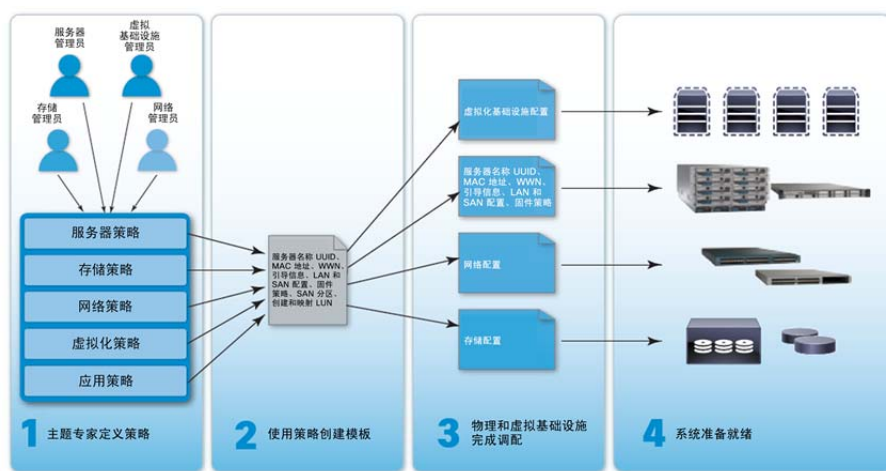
服务器管理员

虚拟基础设施管理员

存储管理员

网络管理员

服务器策略

存储策略

网络策略

虚拟化策略

应用策略

1 主题专家定义策略

服务器名称 UUID、MAC 地址、WWN、引导信息、LAN 和 SAN 配置、固件策略、SAN 分区、创建和映射 LUN

2 使用策略创建模板

虚拟化基础设施配置

服务器名称 UUID、MAC 地址、WWN、引导信息、LAN 和 SAN 配置、固件策略

网络配置

存储配置

3 物理和虚拟基础设施完成调配

4 系统准备就绪